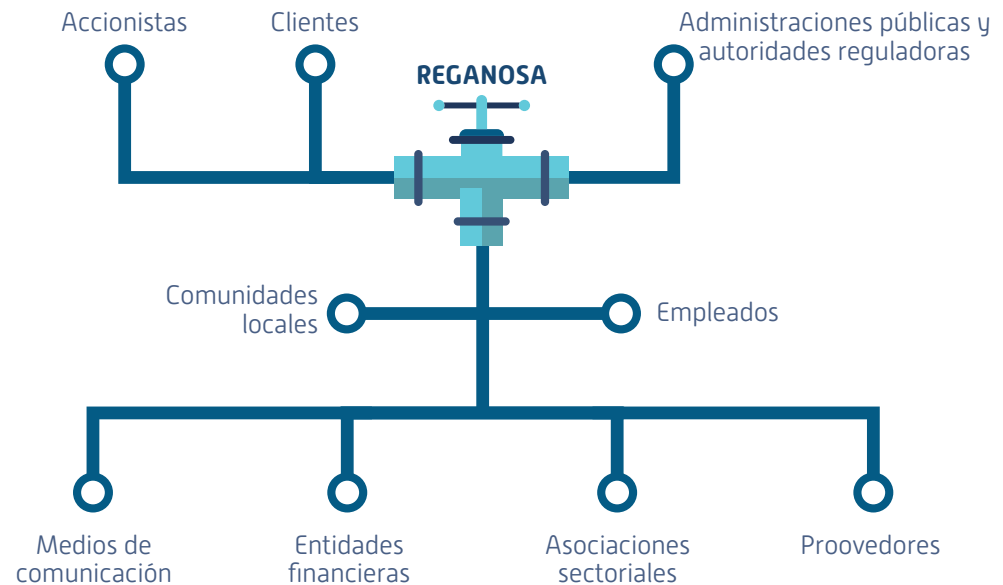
Accionistas

Clientes

Administraciones públicas y autoridades reguladoras

REGANOSA

Comunidades locales

Empleados

Medios de comunicación

Entidades financieras

Asociaciones sectoriales

Proovedores